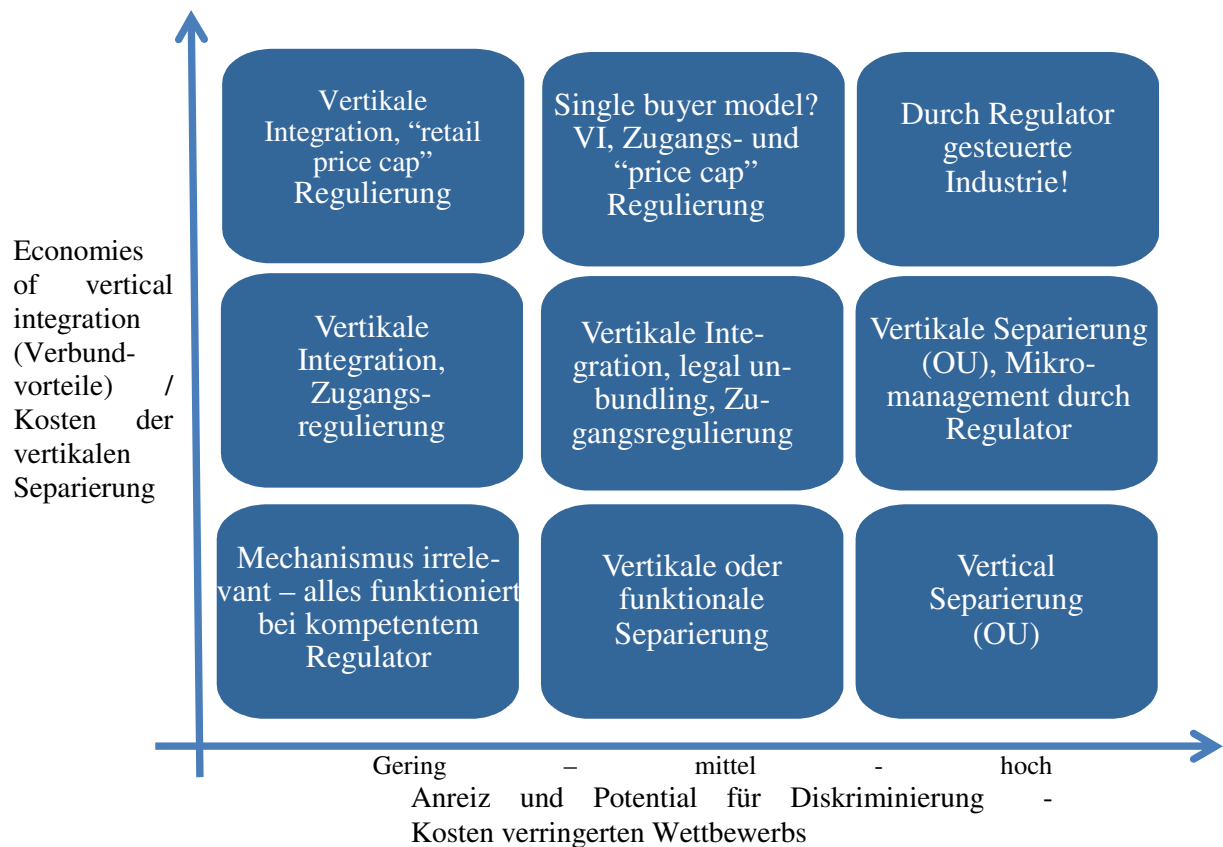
Vertikale Integration, “retail price cap” Regulierung

Single buyer model? VI, Zugangs- und “price cap” Regulierung

Durch Regulator gesteuerte Industrie!

Economies of vertical integration (Verbundvorteile) / Kosten der vertikalen Separierung

Vertikale Integration, Zugangsregulierung

Vertikale Integration, legal unbundling, Zugangsregulierung

Vertikale Separierung (OU), Mikromanagement durch Regulator

Mechanismus irrelevant – alles funktioniert bei kompetentem Regulator

Vertikale oder funktionale Separierung

Vertical Separierung (OU)

Gering – mittel - hoch

Anreiz und Potential für Diskriminierung - Kosten verringerten Wettbewerbs